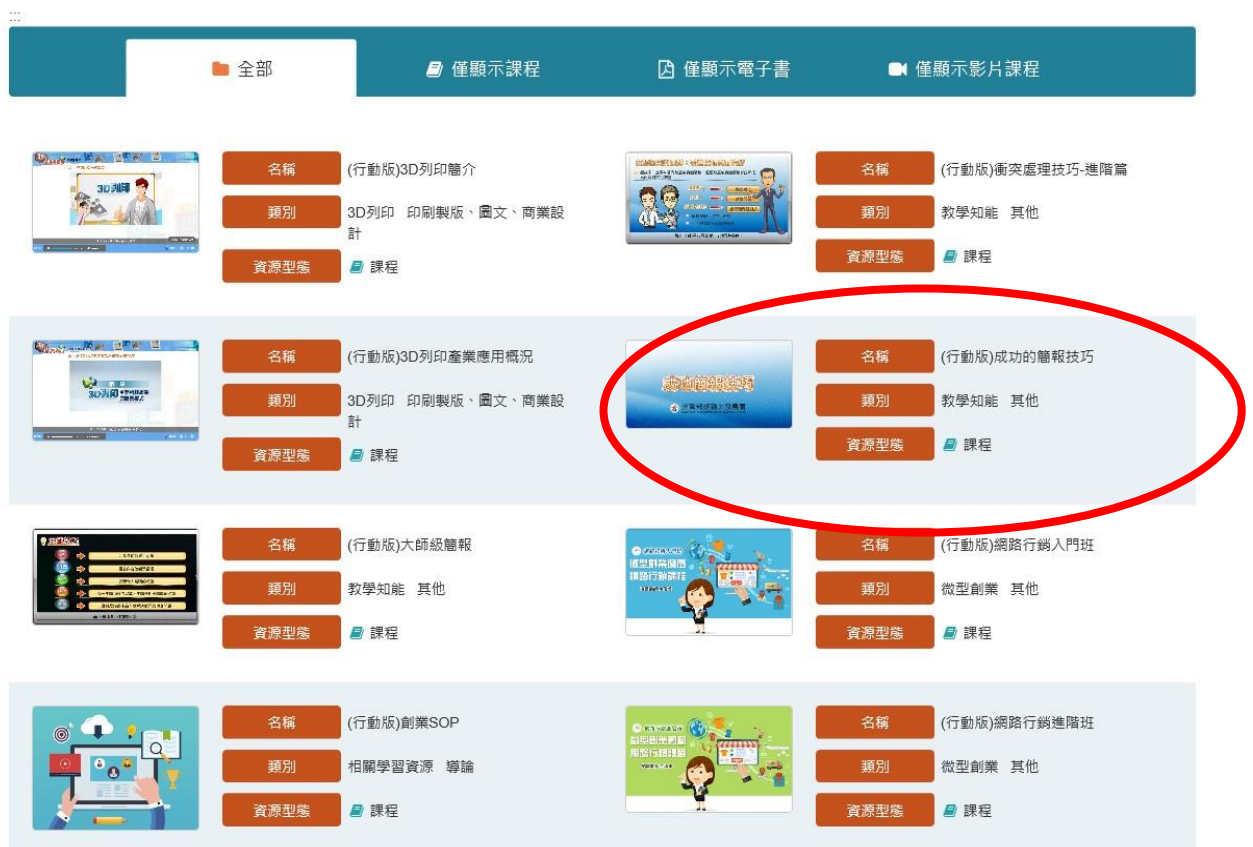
:::

全部 | 僅顯示課程 | 僅顯示電子書 | 僅顯示影片課程

3D列印

名稱 (行動版)3D列印簡介
類別 3D列印 印刷製版、圖文、商業設計
資源型態 課程

名稱 (行動版)衝突處理技巧-進階篇
類別 教學知能 其他
資源型態 課程

3D列印

名稱 (行動版)3D列印產業應用概況
類別 3D列印 印刷製版、圖文、商業設計
資源型態 課程

成功的簡報技巧

名稱 (行動版)成功的簡報技巧
類別 教學知能 其他
資源型態 課程

名稱 (行動版)大師級簡報
類別 教學知能 其他
資源型態 課程

微型創業開店 網路行銷課程

名稱 (行動版)網路行銷入門班
類別 微型創業 其他
資源型態 課程

名稱 (行動版)創業SOP
類別 相關學習資源 導論
資源型態 課程

微型創業開店 網路行銷課程

名稱 (行動版)網路行銷進階班
類別 微型創業 其他
資源型態 課程